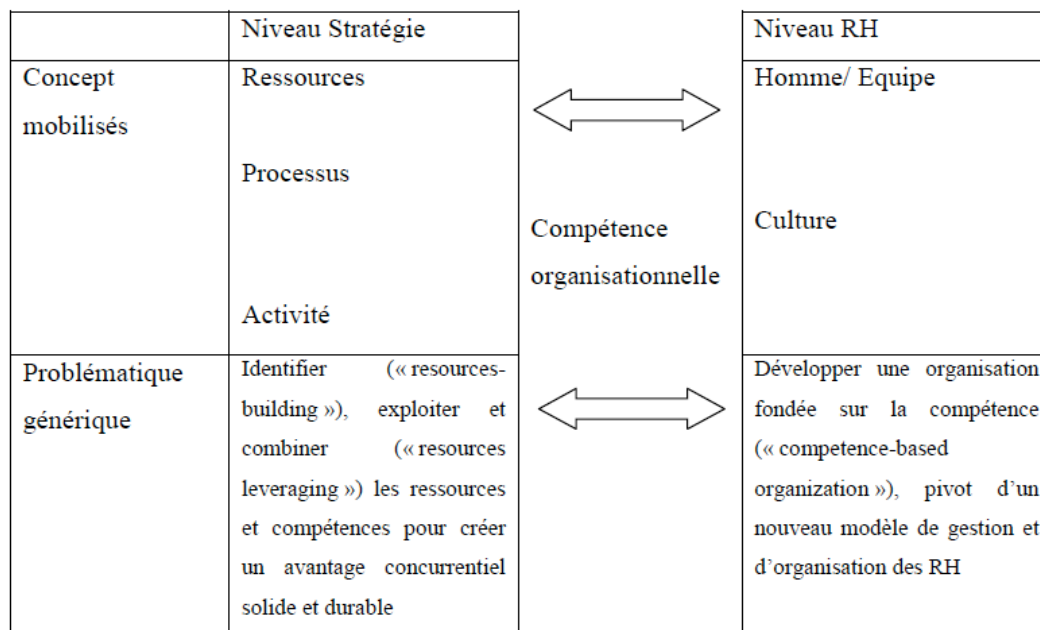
|  | Niveau Stratégie |  | Niveau RH |
|---|---|---|---|
| Concept mobilisés | Ressources<br><br>Processus<br><br>Activité | Compétence organisationnelle | Homme/ Equipe<br><br>Culture |
| Problématique générique | Identifier (« resources-building »), exploiter et combiner (« resources leveraging ») les ressources et compétences pour créer un avantage concurrentiel solide et durable |  | Développer une organisation fondée sur la compétence (« competence-based organization »), pivot d'un nouveau modèle de gestion et d'organisation des RH |